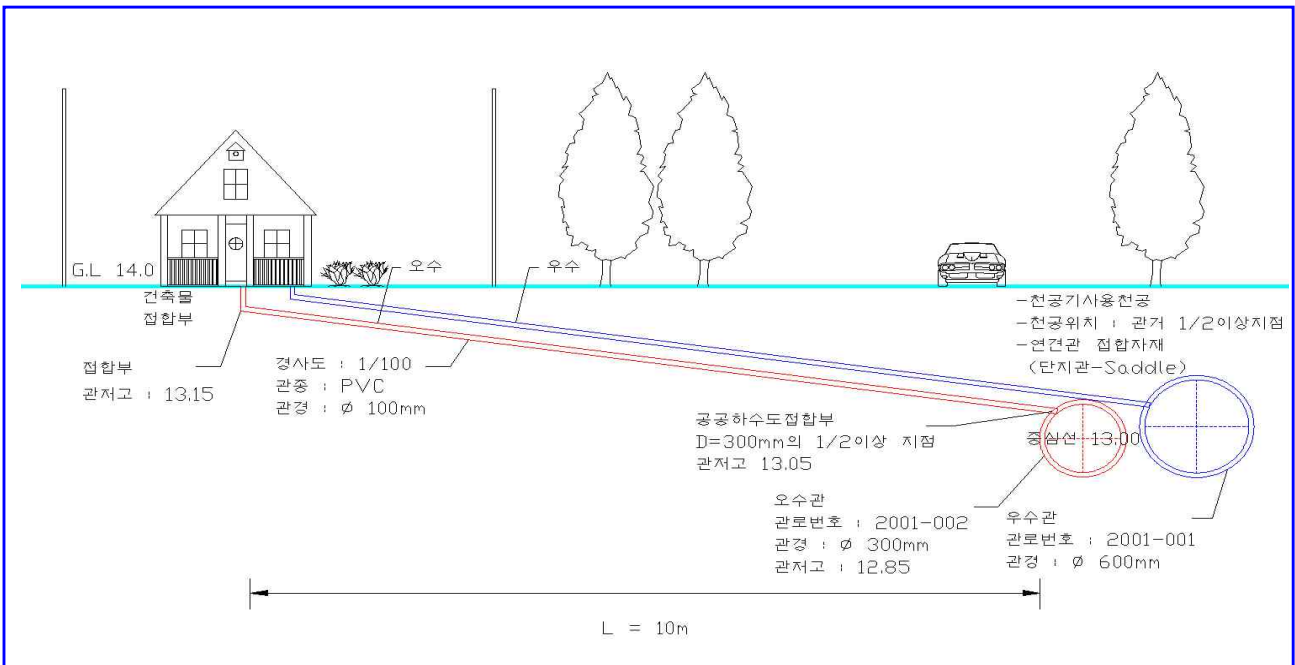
G.L 14.0

오수

우수

건축물
접합부

-천공기사용천공
-천공위치 : 관거 1/2이상지점
-연견관 접합자재
(단지관-Saddle)

접합부
관저고 : 13.15

경사도 : 1/100
관종 : PVC
관경 : ø 100mm

공공하수도접합부
D=300mm의 1/2이상 지점
관저고 13.05

중심선 13.00

오수관
관로번호 : 2001-002
관경 : ø 300mm
관저고 : 12.85

우수관
관로번호 : 2001-001
관경 : ø 600mm

L = 10m